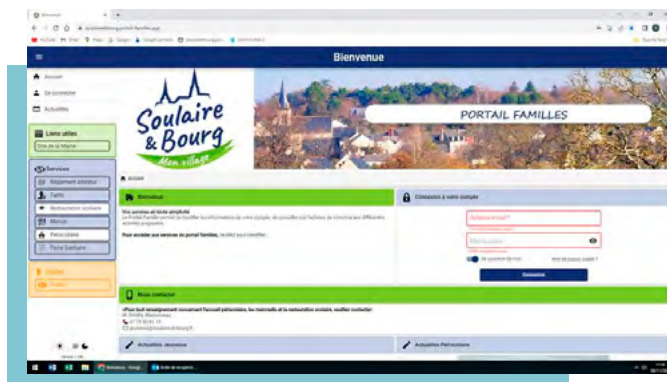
Bienvenue

Accueil
Se connecter
Actualités

Liens utiles
Site de la Mairie

Services
Règlement intérieur
Tarifs
Restauration scolaire
Menus
Périscolaire
Fiche Sanitaire

Soulaire & Bourg
Mon village

PORTAIL FAMILLES

ACCUEIL

Bienvenue

Vos services en ligne simplifiés
Le Portail Famille permet de modifier les informations de votre compte, de consulter vos factures, de s'inscrire aux différentes activités proposées.

Pour accéder aux services du portail familles, veuillez vous identifier.

Connexion à votre compte

Adresse email *
Mot de passe *
Se souvenir de moi
Mot de passe oublié ?
Connexion

Nous contacter

Pour tout renseignement concernant l'accueil périscolaire, les mercredis et la restauration scolaire, veuillez contacter :

Actualités Jeunesse

Actualités Périscolaire